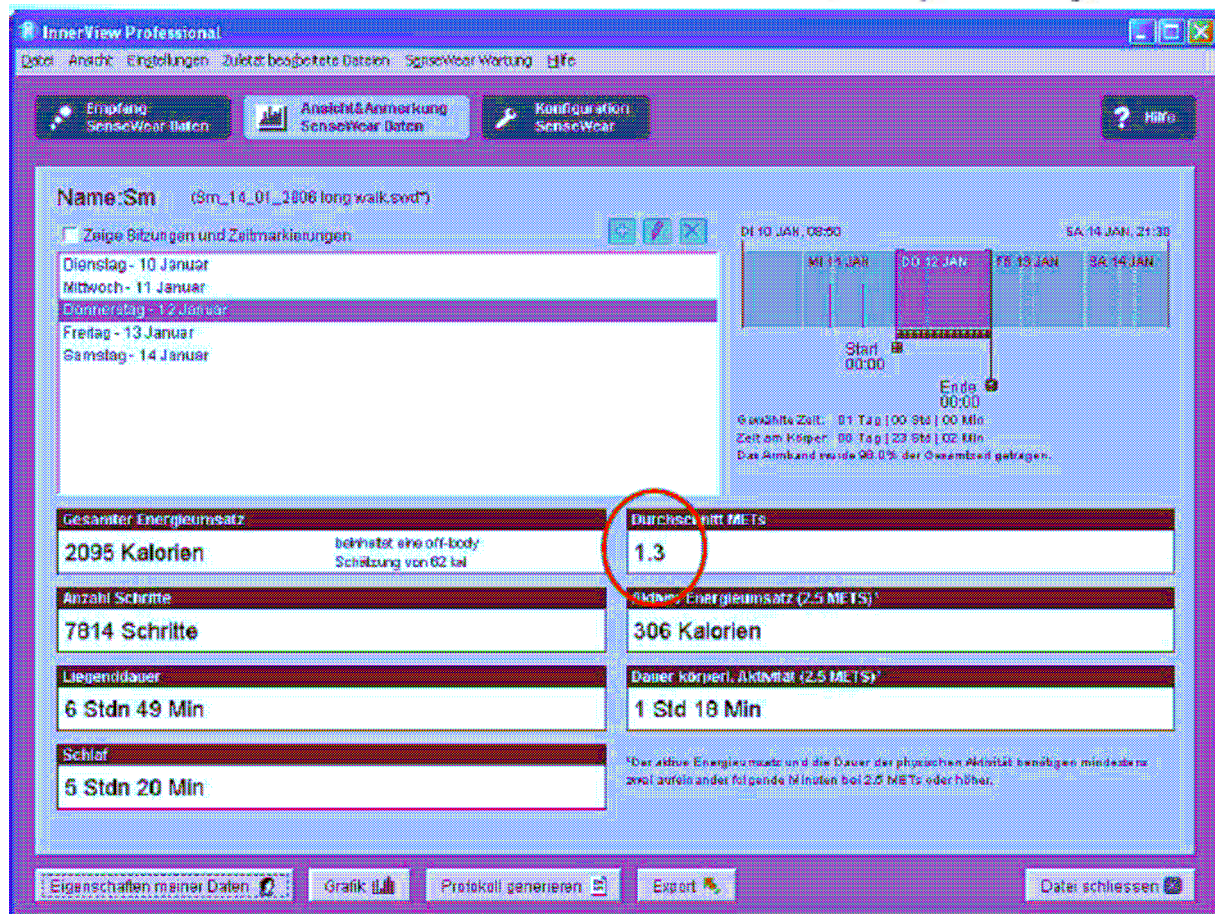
InnerView Professional

Datei Ansicht Einstellungen Zuletzt bearbeitete Dateien SenseWear Wartung Hilfe

Empfang SenseWear Daten

Ansicht&Anmerkung SenseWear Daten

Konfiguration SenseWear

Hilfe

Name:Sm (Sm_14_01_2006 long walk.swd*)

Zeige Sitzungen und Zeitmarkierungen

Dienstag - 10 Januar
Mittwoch - 11 Januar
Donnerstag - 12 Januar
Freitag - 13 Januar
Samstag - 14 Januar

DI 10 JAN, 08:50

SA 14 JAN, 21:30

MI 11 JAN DO 12 JAN FR 13 JAN SA 14 JAN

Start 00:00

Ende 00:00

Gewählte Zeit: 01 Tag | 00 Std | 00 Min
Zeit am Körper: 00 Tag | 23 Std | 02 Min
Das Armband wurde 96.0% der Gesamtzeit getragen.

Gesamter Energieumsatz

2095 Kalorien

beinhaltet eine off-body Schätzung von 62 kal

Durchschnitt METs

1.3

Anzahl Schritte

7814 Schritte

Aktiver Energieumsatz (2.5 METS)*

306 Kalorien

Liegenddauer

6 Stdn 49 Min

Dauer körperl. Aktivität (2.5 METS)*

1 Std 18 Min

Schlaf

5 Stdn 20 Min

*Der aktive Energieumsatz und die Dauer der physischen Aktivität benötigen mindestens zwei aufeinander folgende Minuten bei 2.5 METs oder höher.

Eigenschaften meiner Daten

Grafik

Protokoll generieren

Export

Datei schliessen